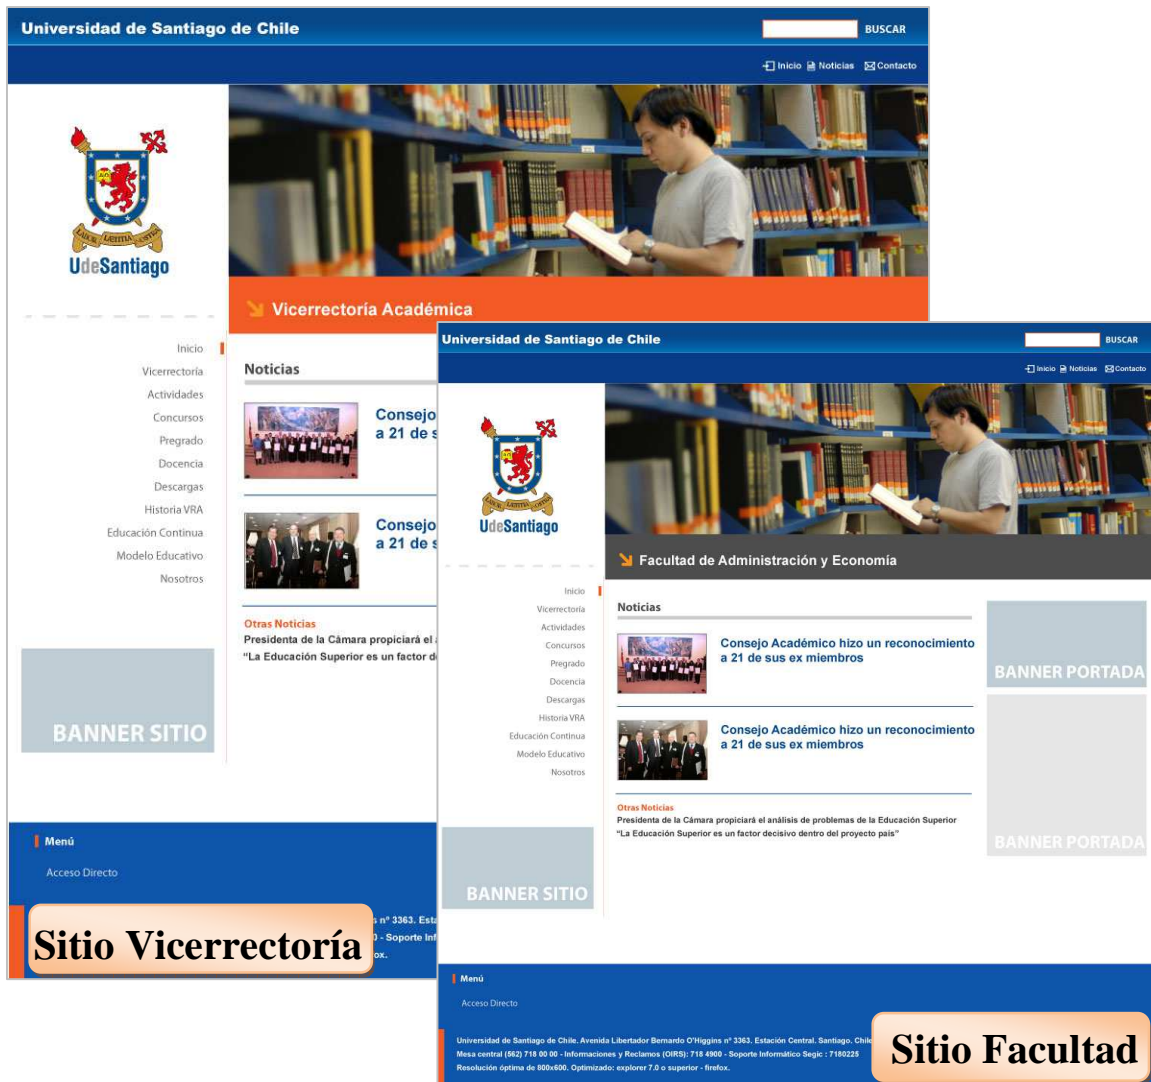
Universidad de Santiago de Chile

BUSCAR

Inicio Noticias Contacto

LABOR LAETITIA NOSTRA

UdeSantiago

Vicerrectoría Académica

Inicio
Vicerrectoría
Actividades
Concursos
Pregrado
Docencia
Descargas
Historia VRA
Educación Continua
Modelo Educativo
Nosotros

Noticias

Consejo a 21 de s

Consejo a 21 de s

Otras Noticias
Presidenta de la Cámara propiciará el
"La Educación Superior es un factor d

BANNER SITIO

Menú

Acceso Directo

s nº 3363. Esta
0 - Soporte Inf
ox.

Sitio Vicerrectoría

Universidad de Santiago de Chile

BUSCAR

Inicio Noticias Contacto

UdeSantiago

Facultad de Administración y Economía

Inicio
Vicerrectoría
Actividades
Concursos
Pregrado
Docencia
Descargas
Historia VRA
Educación Continua
Modelo Educativo
Nosotros

Noticias

Consejo Académico hizo un reconocimiento a 21 de sus ex miembros

Consejo Académico hizo un reconocimiento a 21 de sus ex miembros

Otras Noticias
Presidenta de la Cámara propiciará el análisis de problemas de la Educación Superior
"La Educación Superior es un factor decisivo dentro del proyecto país"

BANNER PORTADA

BANNER PORTADA

BANNER SITIO

Menú

Acceso Directo

Universidad de Santiago de Chile. Avenida Libertador Bernardo O'Higgins nº 3363. Estación Central. Santiago. Chile
Mesa central (562) 718 00 00 - Informaciones y Reclamos (OIRS): 718 4900 - Soporte Informático Segic : 7180225
Resolución óptima de 800x600. Optimizado: explorer 7.0 o superior - firefox.

Sitio Facultad